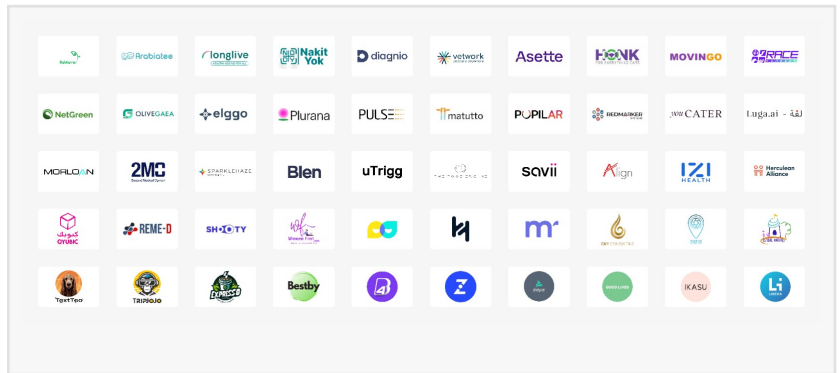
Arabiatee
longlive
Nakit Yok
diagnio
vetwork
Asette
HONK
MOVINGO
RACE

NetGreen
OLIVEGAEA
elggo
Plurana
PULSE
matutto
POPILAR
REDMARKER
CATER
Luga.ai - لغة

MORLOAN
2MC
SPARKLECHAZE
Blen
uTrigg
savii
Align
IZI HEALTH
Herculean Alliance

كيوبك QYUBIC
REME-D
SHOOTY
TextToo
TRIPOJO
EXPRESSO
Bestby
IKASU